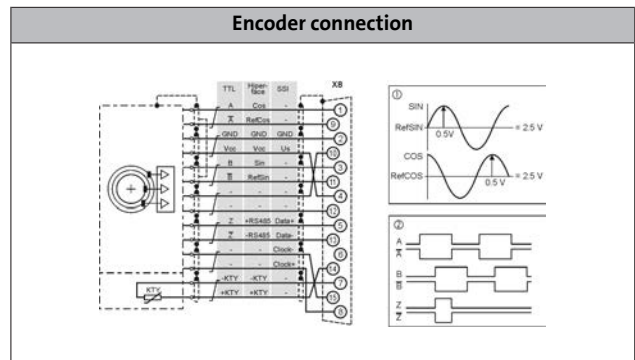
Encoder connection

| TTL | Hiper-face | SSI |
|---|---|---|
| A | Cos | - |
| $\overline{A}$ | RefCos | - |
| GND | GND | GND |
| Vcc | Vcc | Us |
| B | Sin | - |
| $\overline{B}$ | RefSin | - |
| - | - | - |
| - | - | - |
| Z | +RS485 | Data+ |
| $\overline{Z}$ | -RS485 | Data- |
| - | - | Clock- |
| - | - | Clock+ |
| -KTY | -KTY | - |
| +KTY | +KTY | - |

X8

1 9 2 10 3 11 4 12 5 13 6 14 7 15 8

KTY

①
SIN
RefSIN
0.5V
= 2.5 V
COS
RefCOS
0.5 V
= 2.5 V

②
A
$\overline{A}$
B
$\overline{B}$
Z
$\overline{Z}$